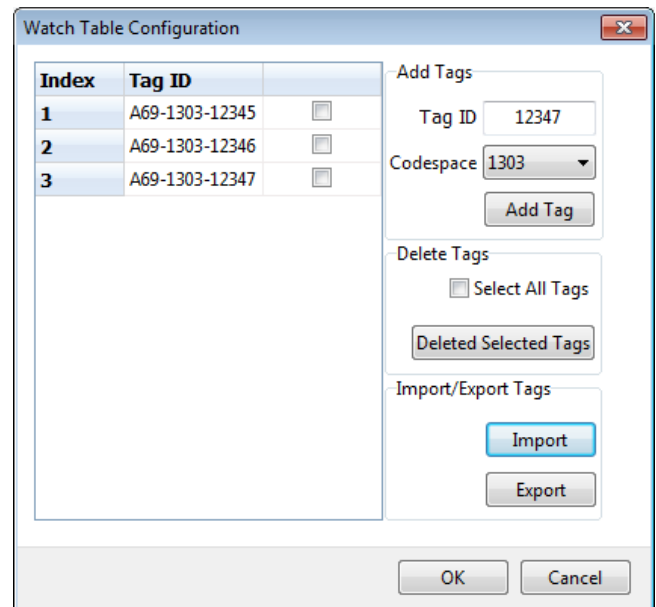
Watch Table Configuration

| Index | Tag ID | |
|---|---|---|
| 1 | A69-1303-12345 | |
| 2 | A69-1303-12346 | |
| 3 | A69-1303-12347 | |

Add Tags
Tag ID 12347
Codespace 1303
Add Tag

Delete Tags
Select All Tags
Deleted Selected Tags

Import/Export Tags
Import
Export

OK
Cancel